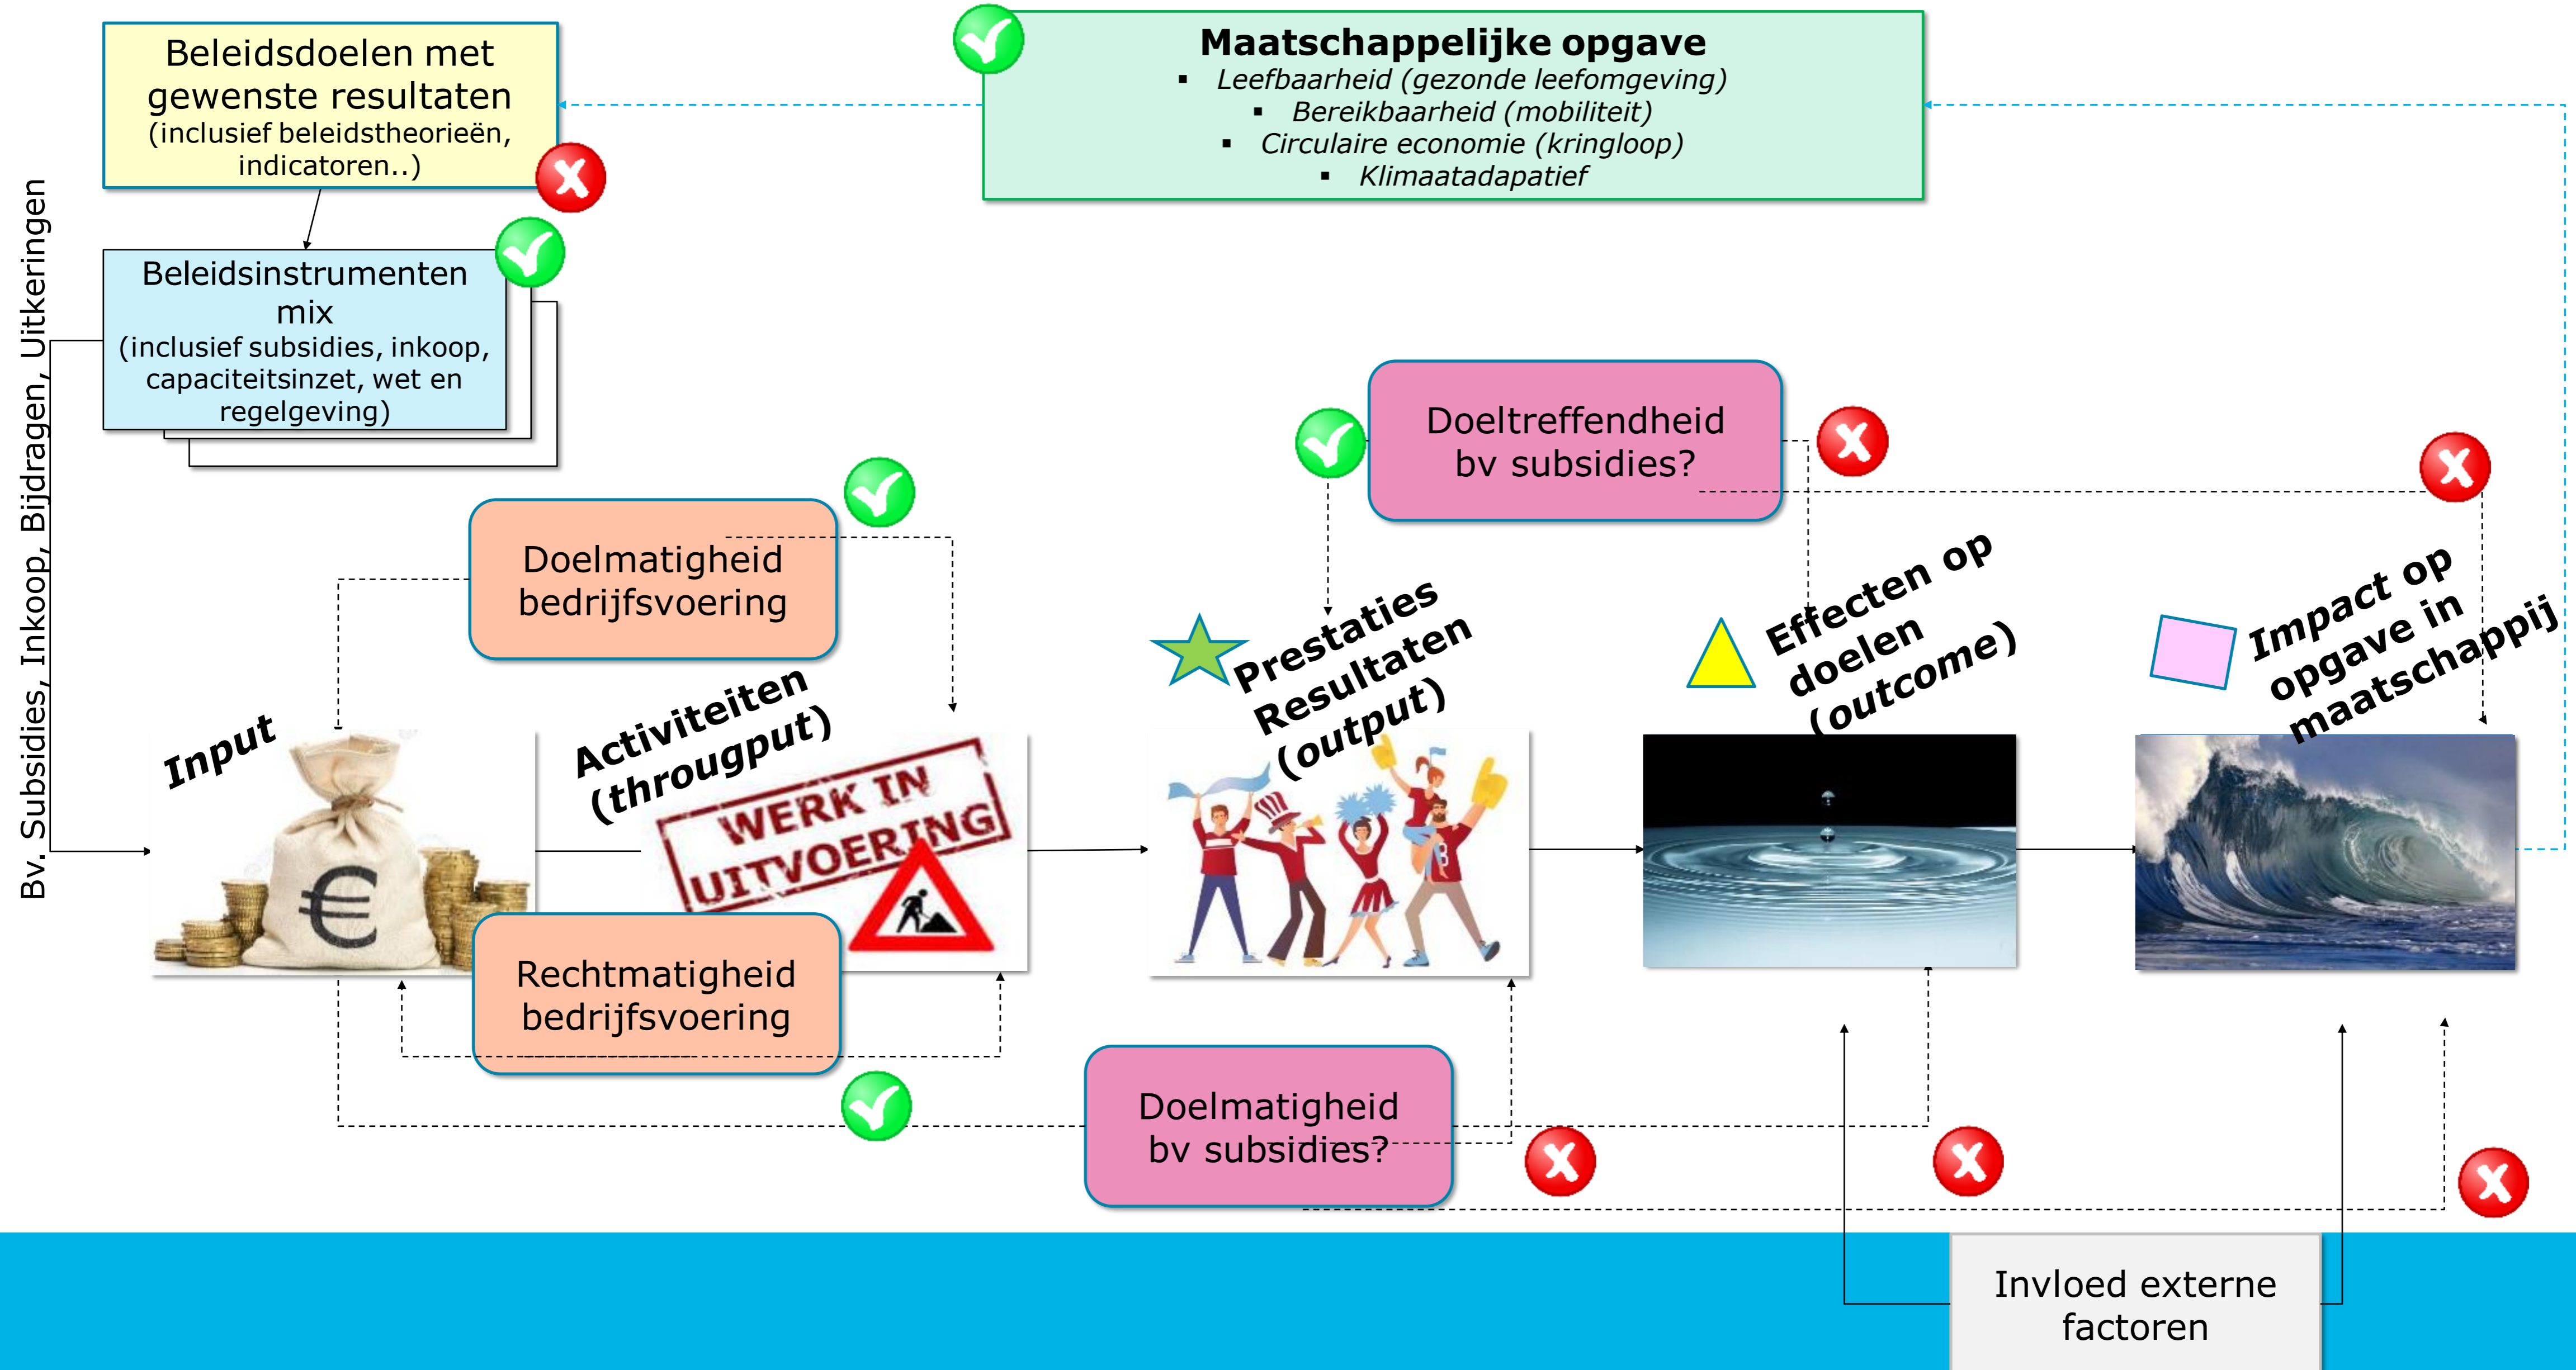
Beleidsdoelen met gewenste resultaten
(inclusief beleidstheorieën, indicatoren..)

Maatschappelijke opgave
▪ Leefbaarheid (gezonde leefomgeving)
▪ Bereikbaarheid (mobiliteit)
▪ Circulaire economie (kringloop)
▪ Klimaatadapatief

Beleidsinstrumenten mix
(inclusief subsidies, inkoop, capaciteitsinzet, wet en regelgeving)

Bv. Subsidies, Inkoop, Bijdragen, Uitkeringen

Doeltreffendheid bv subsidies?

Doelmatigheid bedrijfsvoering

Input

Activiteiten (througput)

WERK IN UITVOERING

Prestaties Resultaten (output)

Effecten op doelen (outcome)

Impact op opgave in maatschappij

Rechtmatigheid bedrijfsvoering

Doelmatigheid bv subsidies?

Invloed externe factoren